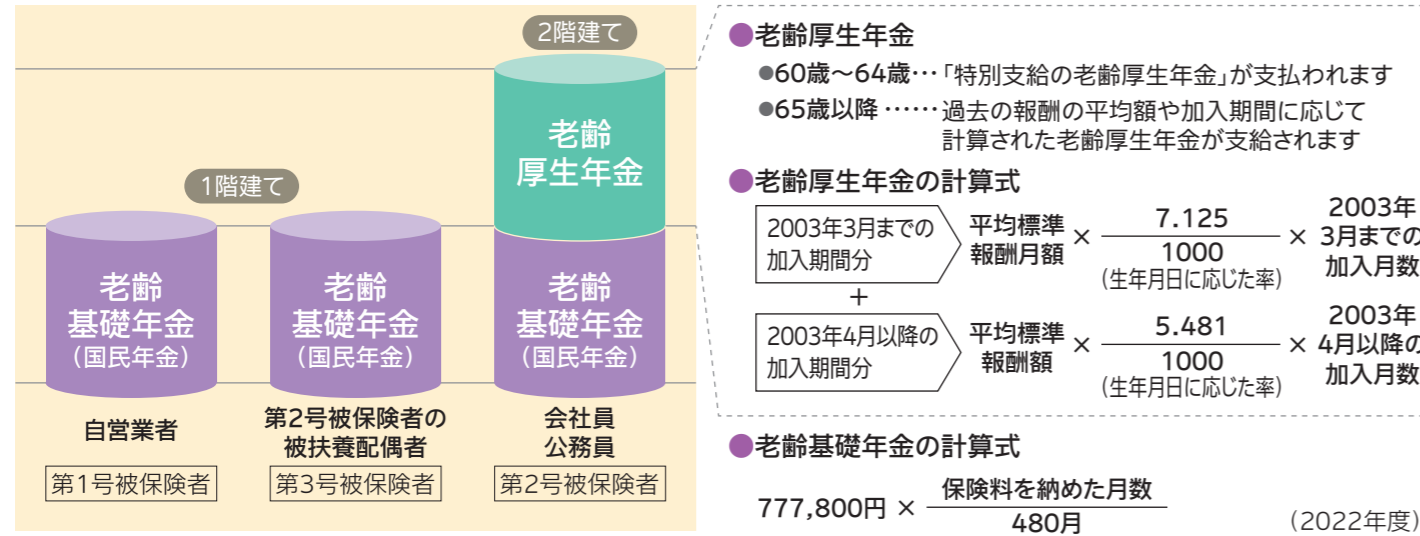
2階建て

1階建て

老齢
厚生年金

老齢
基礎年金
（国民年金）

老齢
基礎年金
（国民年金）

老齢
基礎年金
（国民年金）

自営業者
第1号被保険者

第2号被保険者の
被扶養配偶者
第3号被保険者

会社員
公務員
第2号被保険者

●老齢厚生年金

●60歳〜64歳…「特別支給の老齢厚生年金」が支払われます
●65歳以降……過去の報酬の平均額や加入期間に応じて計算された老齢厚生年金が支給されます

●老齢厚生年金の計算式

2003年3月までの加入期間分　平均標準報酬月額 $\times \frac{7.125}{1000}$ （生年月日に応じた率） $\times$ 2003年3月までの加入月数

＋

2003年4月以降の加入期間分　平均標準報酬額 $\times \frac{5.481}{1000}$ （生年月日に応じた率） $\times$ 2003年4月以降の加入月数

●老齢基礎年金の計算式

777,800円 $\times \frac{\text{保険料を納めた月数}}{\text{480月}}$ （2022年度）